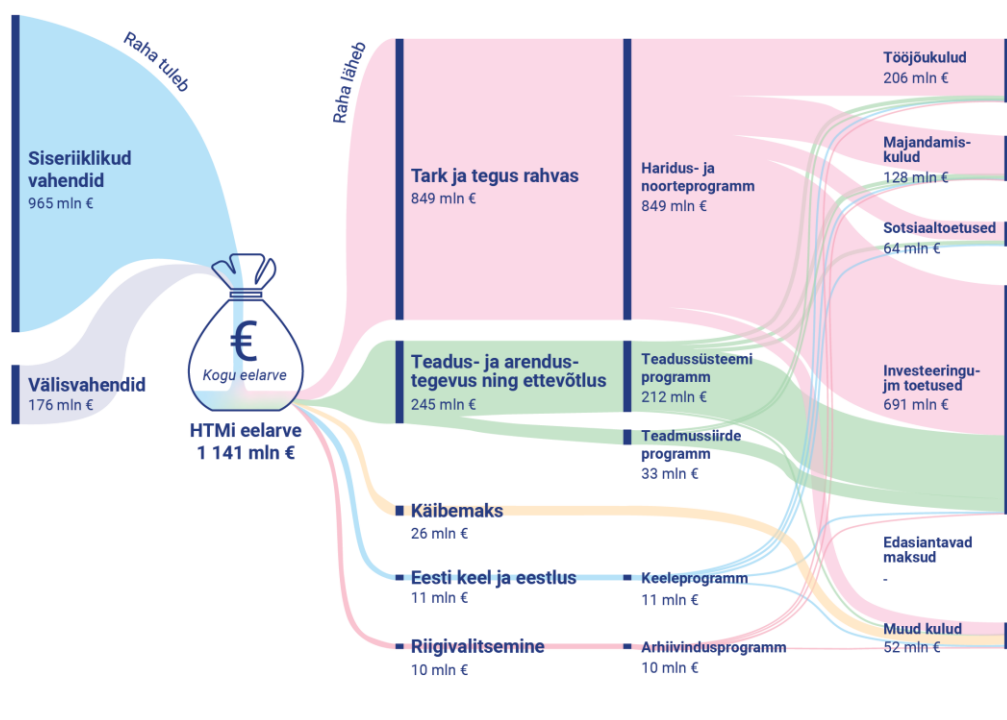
Raha tuleb

Siseriiklikud vahendid
965 mln €

Välisvahendid
176 mln €

€
Kogu eelarve

HTMi eelarve
1 141 mln €

Raha läheb

Tark ja tegus rahvas
849 mln €

Teadus- ja arendustegevus ning ettevõtlus
245 mln €

Käibemaks
26 mln €

Eesti keel ja eestlus
11 mln €

Riigivalitsemine
10 mln €

Haridus- ja noorteprogramm
849 mln €

Teadussüsteemi programm
212 mln €

Teadmussiirde programm
33 mln €

Keeleprogramm
11 mln €

Arhiivindusprogramm
10 mln €

Tööjõukulud
206 mln €

Majandamiskulud
128 mln €

Sotsiaaltoetused
64 mln €

Investeeringu-jm toetused
691 mln €

Edasiantavad maksud
-

Muud kulud
52 mln €